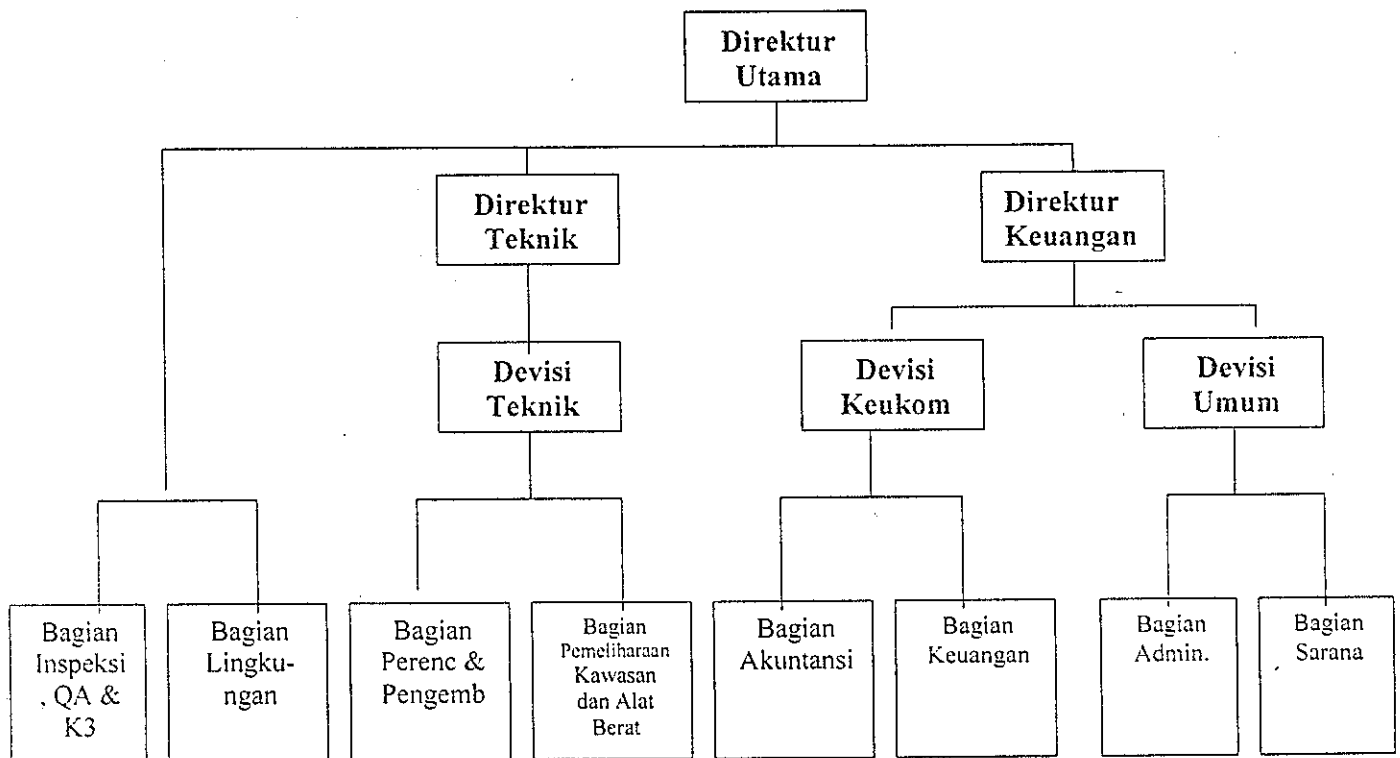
Direktur Utama

Direktur Teknik

Direktur Keuangan

Devisi Teknik

Devisi Keukom

Devisi Umum

Bagian Inspeksi , QA & K3

Bagian Lingkungan

Bagian Perenc & Pengemb

Bagian Pemeliharaan Kawasan dan Alat Berat

Bagian Akuntansi

Bagian Keuangan

Bagian Admin.

Bagian Sarana